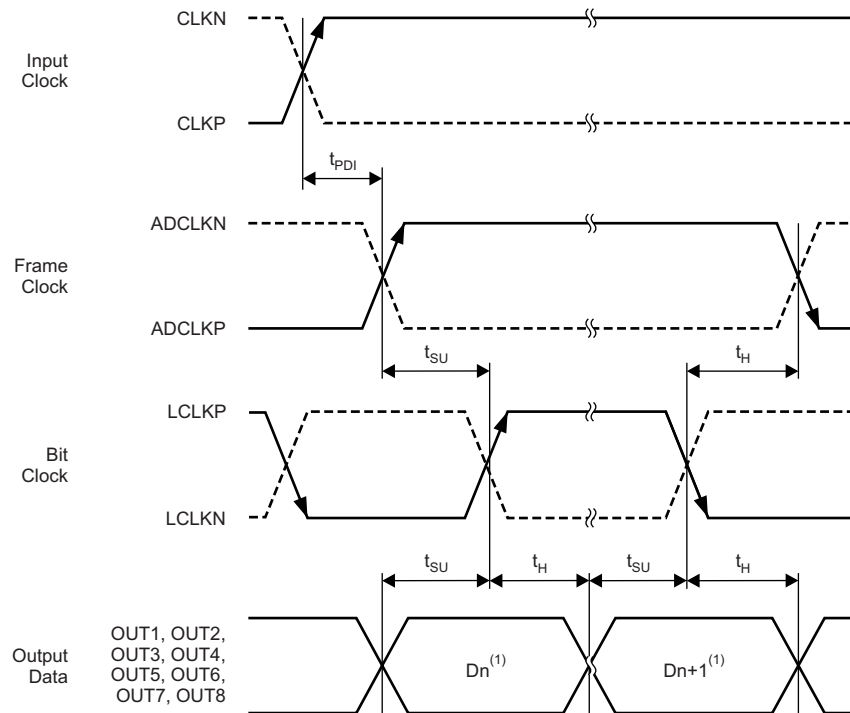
CLKN

Input Clock

CLKP

$t_{PDI}$

ADCLKN

Frame Clock

ADCLKP

$t_{SU}$

$t_H$

LCLKP

Bit Clock

LCLKN

$t_{SU}$ $t_H$ $t_{SU}$ $t_H$

Output Data

OUT1, OUT2, OUT3, OUT4, OUT5, OUT6, OUT7, OUT8

$Dn^{(1)}$

$Dn+1^{(1)}$